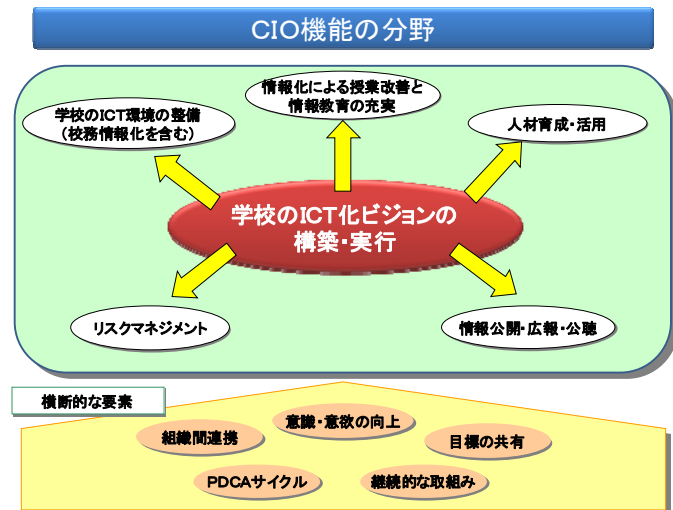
CIO機能の分野

情報化による授業改善と情報教育の充実

学校のICT環境の整備（校務情報化を含む）

人材育成・活用

学校のICT化ビジョンの構築・実行

リスクマネジメント

情報公開・広報・公聴

横断的な要素

組織間連携

意識・意欲の向上

目標の共有

PDCAサイクル

継続的な取組み